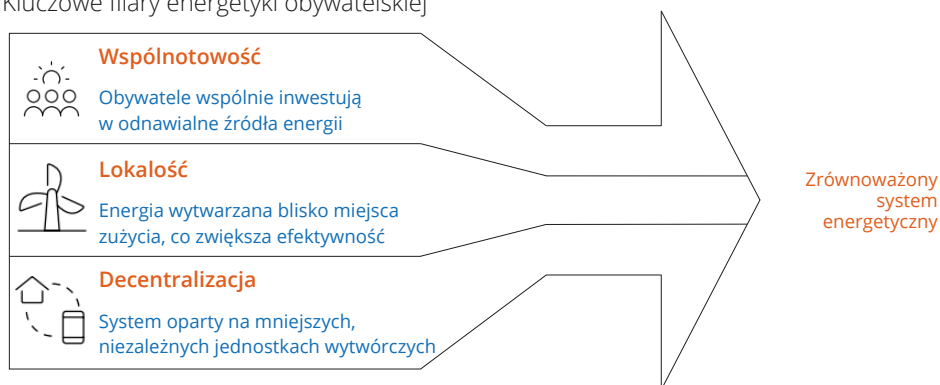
Kluczowe filary energetyki obywatelskiej

Wspólnotowość

Obywatele wspólnie inwestują w odnawialne źródła energii

Lokalość

Energia wytwarzana blisko miejsca zużycia, co zwiększa efektywność

Decentralizacja

System oparty na mniejszych, niezależnych jednostkach wytwórczych

Zrównoważony system energetyczny